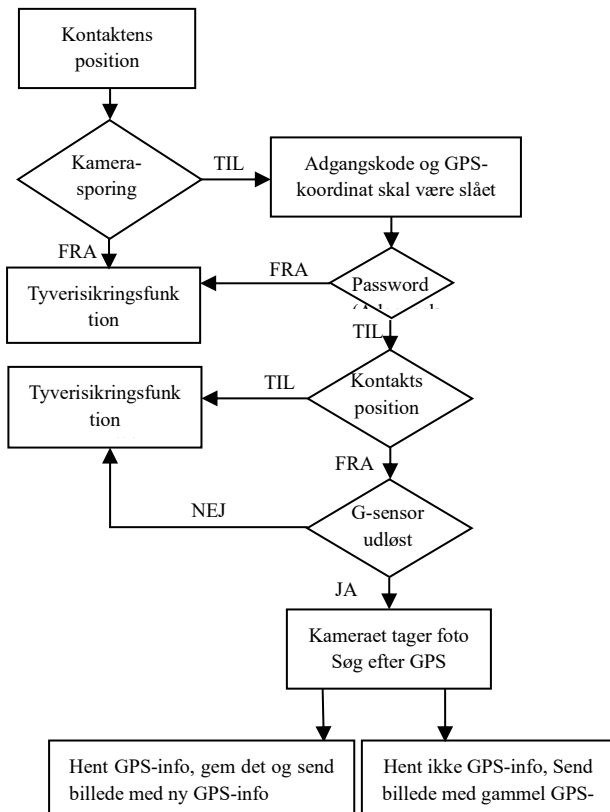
Kontaktens position

Kamera-sporing

TIL

Adgangskode og GPS-koordinat skal være slået

FRA

FRA

Tyverisikringsfunktion

Password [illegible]

TIL

TIL

Tyverisikringsfunktion

Kontakts position

FRA

NEJ

G-sensor udløst

JA

Kameraet tager foto Søg efter GPS

Hent GPS-info, gem det og send billede med ny GPS-info

Hent ikke GPS-info, Send billede med gammel GPS-